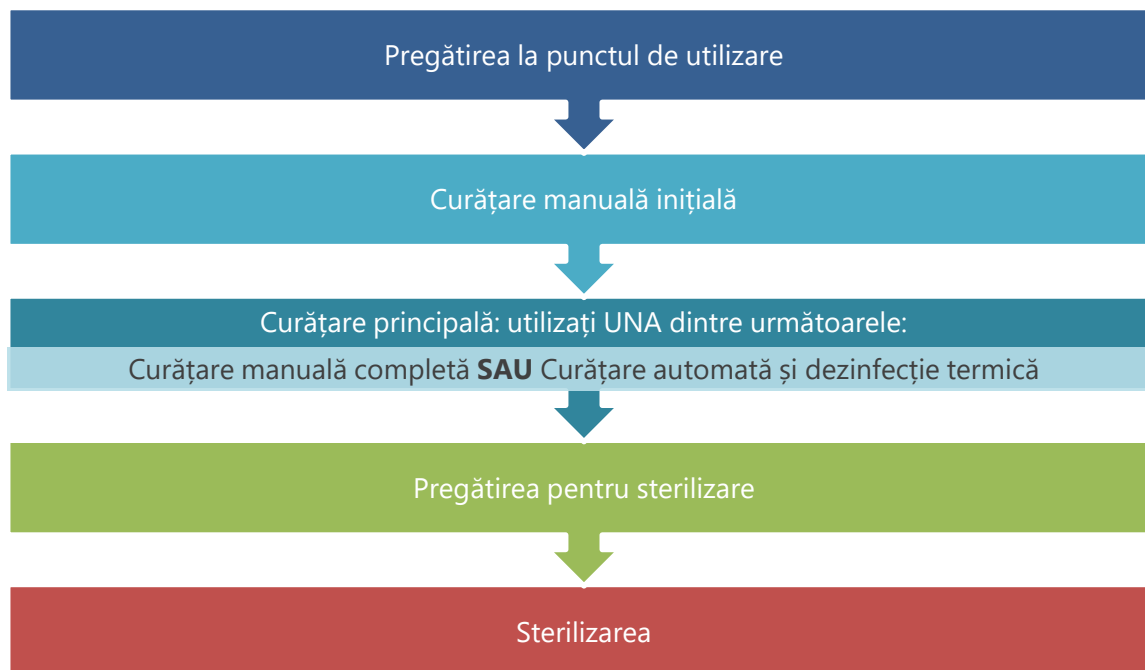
Pregătirea la punctul de utilizare

Curățare manuală inițială

Curățare principală: utilizați UNA dintre următoarele:

Curățare manuală completă **SAU** Curățare automată și dezinfecție termică

Pregătirea pentru sterilizare

Sterilizarea